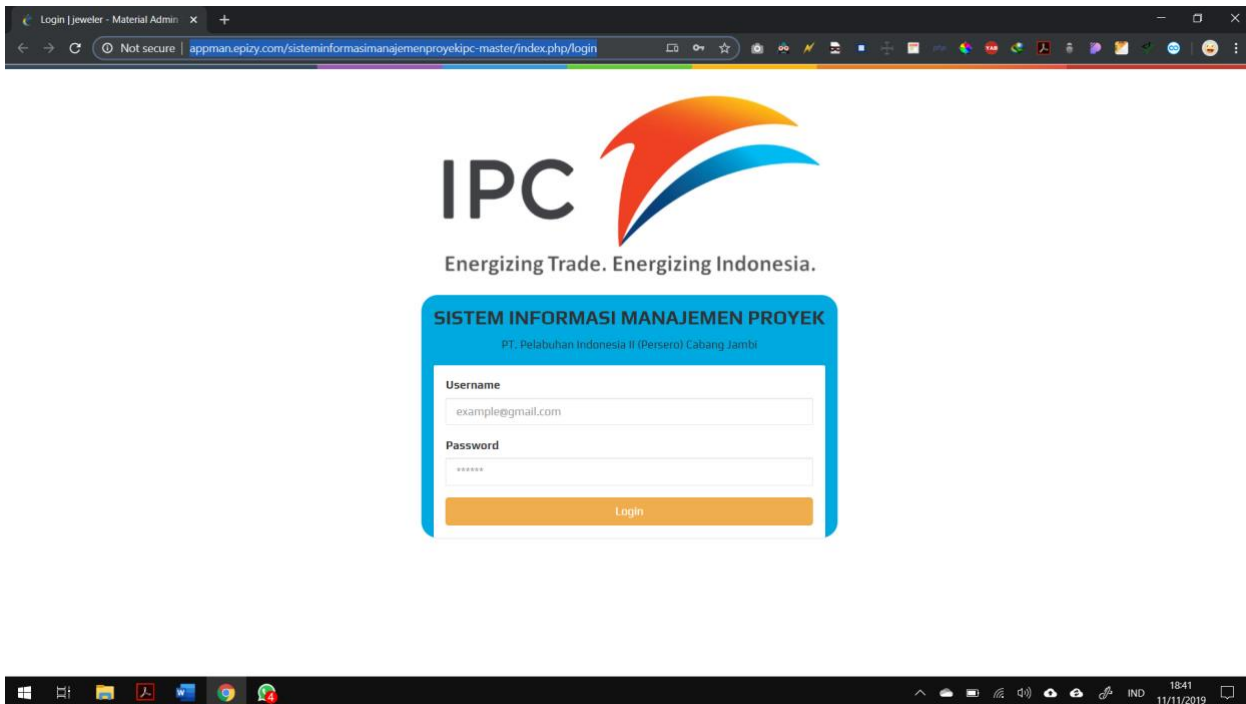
Login | jeweler - Material Admin ×

Not secure | appman.epizy.com/sisteminformasimanajemenproyekipc-master/index.php/login

IPC

Energizing Trade. Energizing Indonesia.

SISTEM INFORMASI MANAJEMEN PROYEK

PT. Pelabuhan Indonesia II (Persero) Cabang Jambi

Username

example@gmail.com

Password

••••••

Login

IND 18:41 11/11/2019